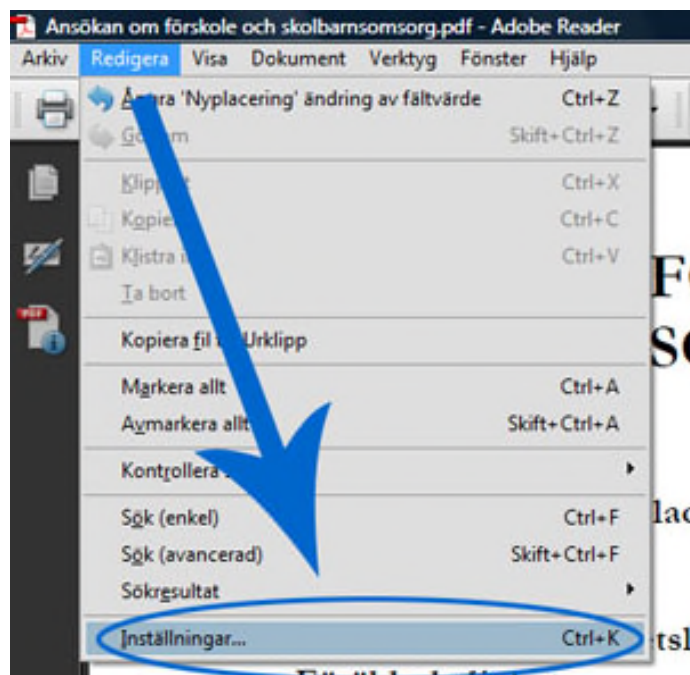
Ansökan om förskole och skolbarnsomsorg.pdf - Adobe Reader

Arkiv Redigera Visa Dokument Verktyg Fönster Hjälp

Å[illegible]ra 'Nyplacering' ändring av fältvärde Ctrl+Z
Gö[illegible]m Skift+Ctrl+Z
Klipp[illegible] Ctrl+X
Kopie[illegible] Ctrl+C
Klistra i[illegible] Ctrl+V
Ta bort
Kopiera fil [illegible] Urklipp
Markera allt Ctrl+A
Avmarkera allt Skift+Ctrl+A
Kontrollera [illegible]
Sök (enkel) Ctrl+F
Sök (avancerad) Skift+Ctrl+F
Sökresultat
Inställningar... Ctrl+K

F
S
lac
tsl